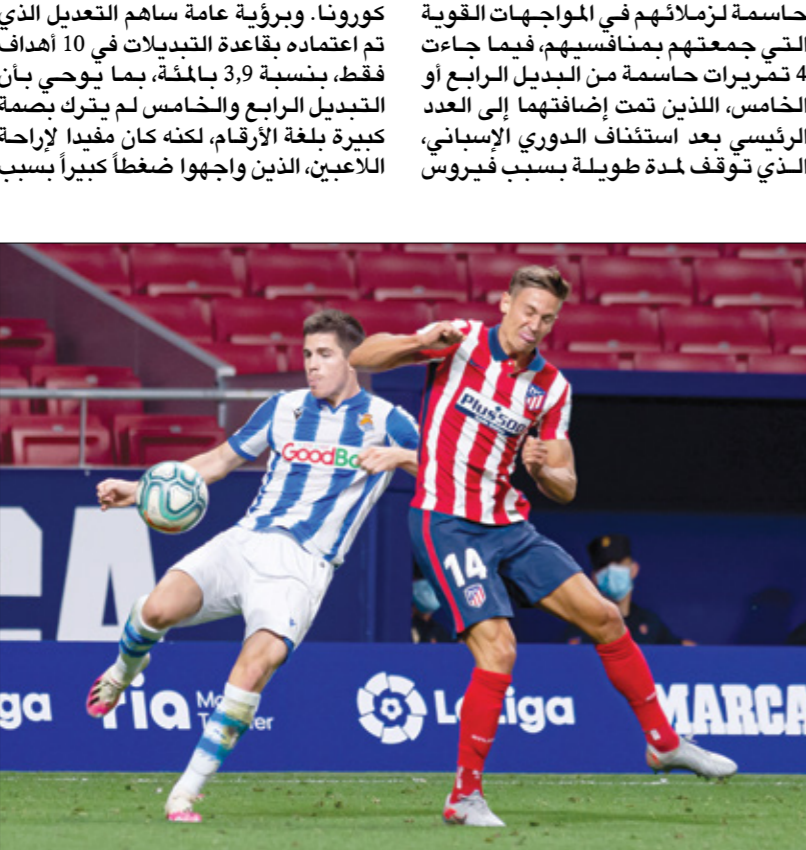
حاسمة لزملائهم في المواجهات القوية التي جمعتهم بمنافسيهم، فيما جاءت 4 تمريرات حاسمة من البديل الرابع أو الخامس، اللذين تمت إضافتهما إلى العدد الرئيسي بعد استئناف الدوري الإسباني، الذي توقف لمدة طويلة بسبب فيروس

كورونا. وبرؤية عامة ساهم التعديل الذي تم اعتماده بقاعدة التبديلات في 10 أهداف فقط، بنسبة 3,9 بالمئة، بما يوحي بأن التبديل الرابع والخامس لم يترك بصمة كبيرة بلغة الأرقام، لكنه كان مفيدا لإراحة اللاعبين، الذين واجهوا ضغطاً كبيراً بسبب

GoodBa

Plus500

14

ga

ria

LaLiga

MARCA